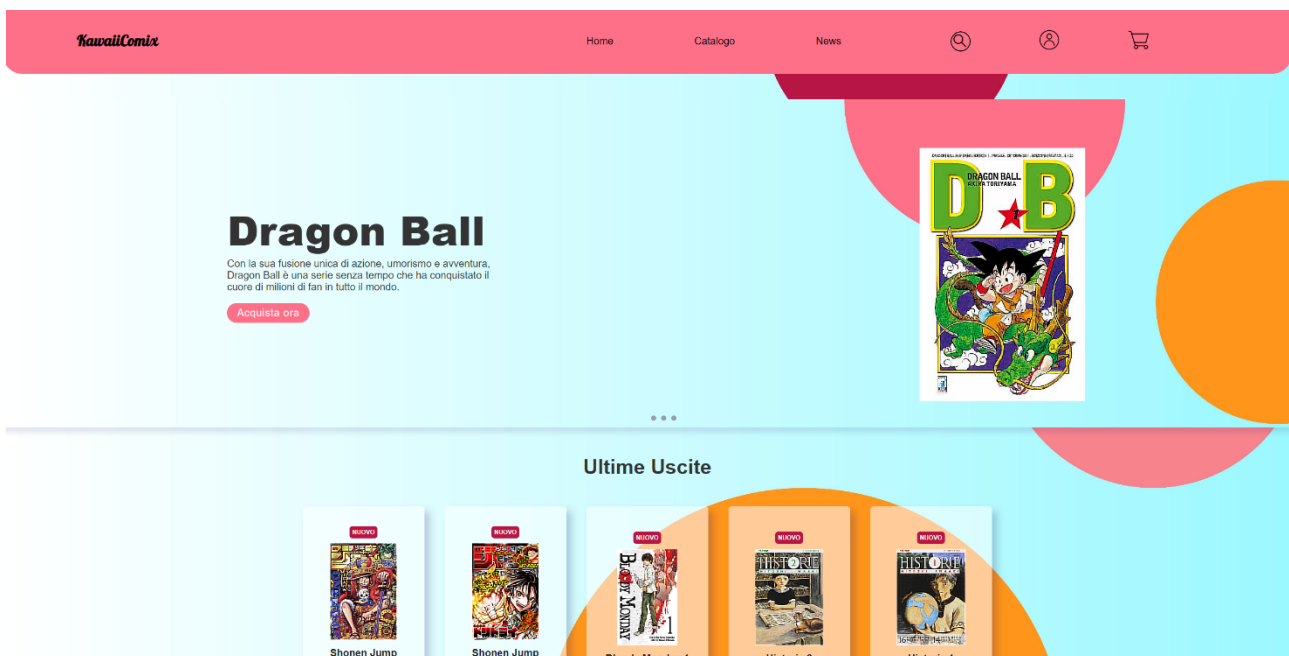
KawaiiComix

Home Catalogo News

Dragon Ball

Con la sua fusione unica di azione, umorismo e avventura, Dragon Ball è una serie senza tempo che ha conquistato il cuore di milioni di fan in tutto il mondo.

Acquista ora

DRAGON BALL
AKIRA TORIYAMA
D B

Ultime Uscite

NUOVO
Shonen Jump

NUOVO
Shonen Jump

NUOVO
Bloody Monday
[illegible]

NUOVO
Historie
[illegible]

NUOVO
Historie
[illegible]